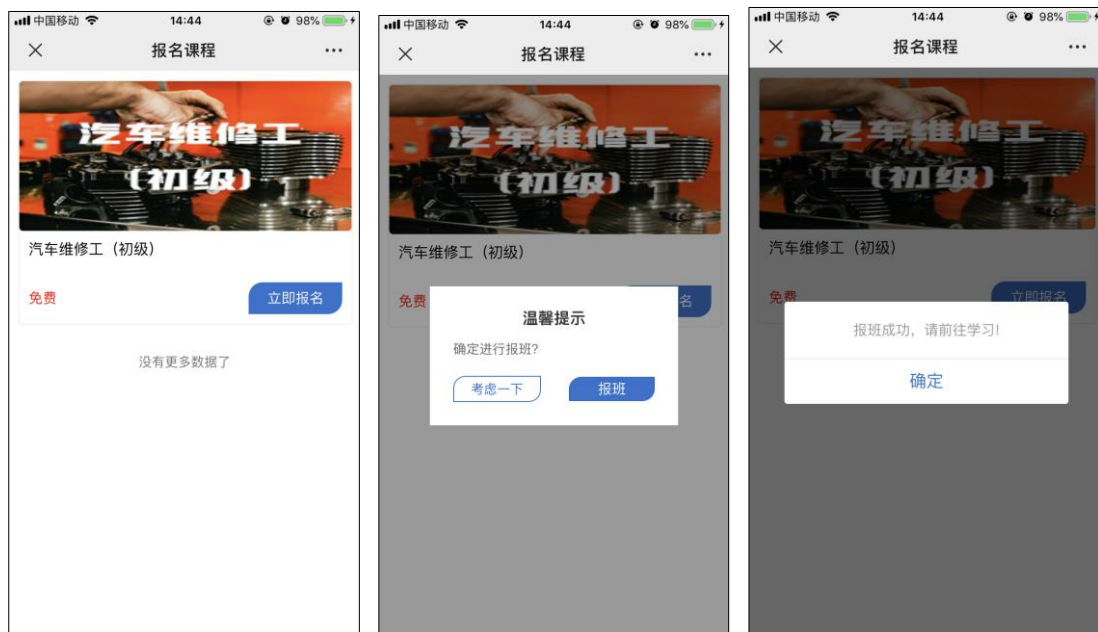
中国移动 14:44 98%

×
报名课程
···

汽车维修工
(初级)

汽车维修工（初级）

免费
立即报名

没有更多数据了

中国移动 14:44 98%

×
报名课程
···

汽车维修工
(初级)

汽车维修工（初级）

免费
名

温馨提示
确定进行报班?
考虑一下
报班

中国移动 14:44 98%

×
报名课程
···

汽车维修工
(初级)

汽车维修工（初级）

免费
立即报名

报班成功，请前往学习!
确定